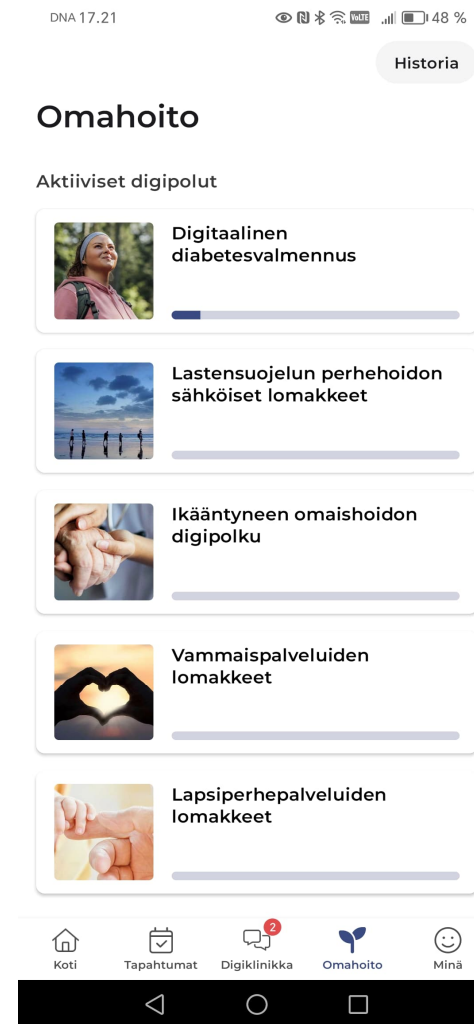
DNA 17.21

48 %

Historia

Omahoito

Aktiiviset digipolut

Digitaalinen diabetesvalmennus

Lastensuojelun perhehoidon sähköiset lomakkeet

Ikääntyneen omaishoidon digipolku

Vammaispalveluiden lomakkeet

Lapsiperhepalveluiden lomakkeet

Koti

Tapahtumat

2

Digiklinikka

Omahoito

Minä